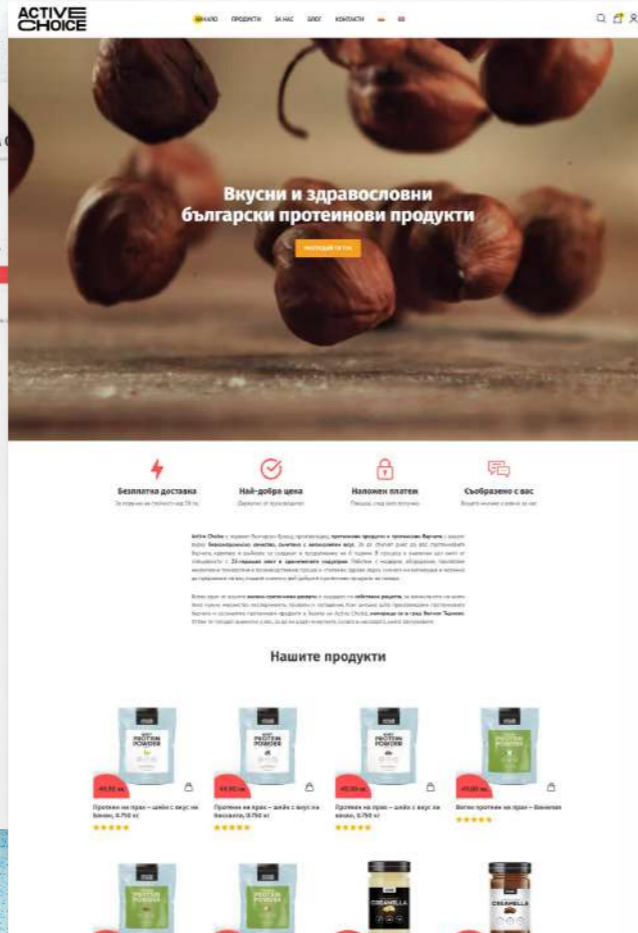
ACTIVE CHOICE

НАЧАЛО ПРОДУКТИ ЗА НАС БЛОГ КОНТАКТИ

Вкусни и здравословни български протеинови продукти

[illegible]

Безплатна доставка

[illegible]

Най-добра цена

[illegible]

Наложен платеж

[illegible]

Съобразено с вас

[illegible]

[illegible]

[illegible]

Нашите продукти

PROTEIN POWDER

PROTEIN POWDER

PROTEIN POWDER

PROTEIN POWDER

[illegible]

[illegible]

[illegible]

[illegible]

Протеин на прах – шейк с вкус на банан, 0,750 кг

Протеин на прах – шейк с вкус на бисквита, 0,750 кг

Протеин на прах – шейк с вкус на какао, 0,750 кг

Веган протеин на прах – Ванилия

CREAMELLA

CREAMELLA